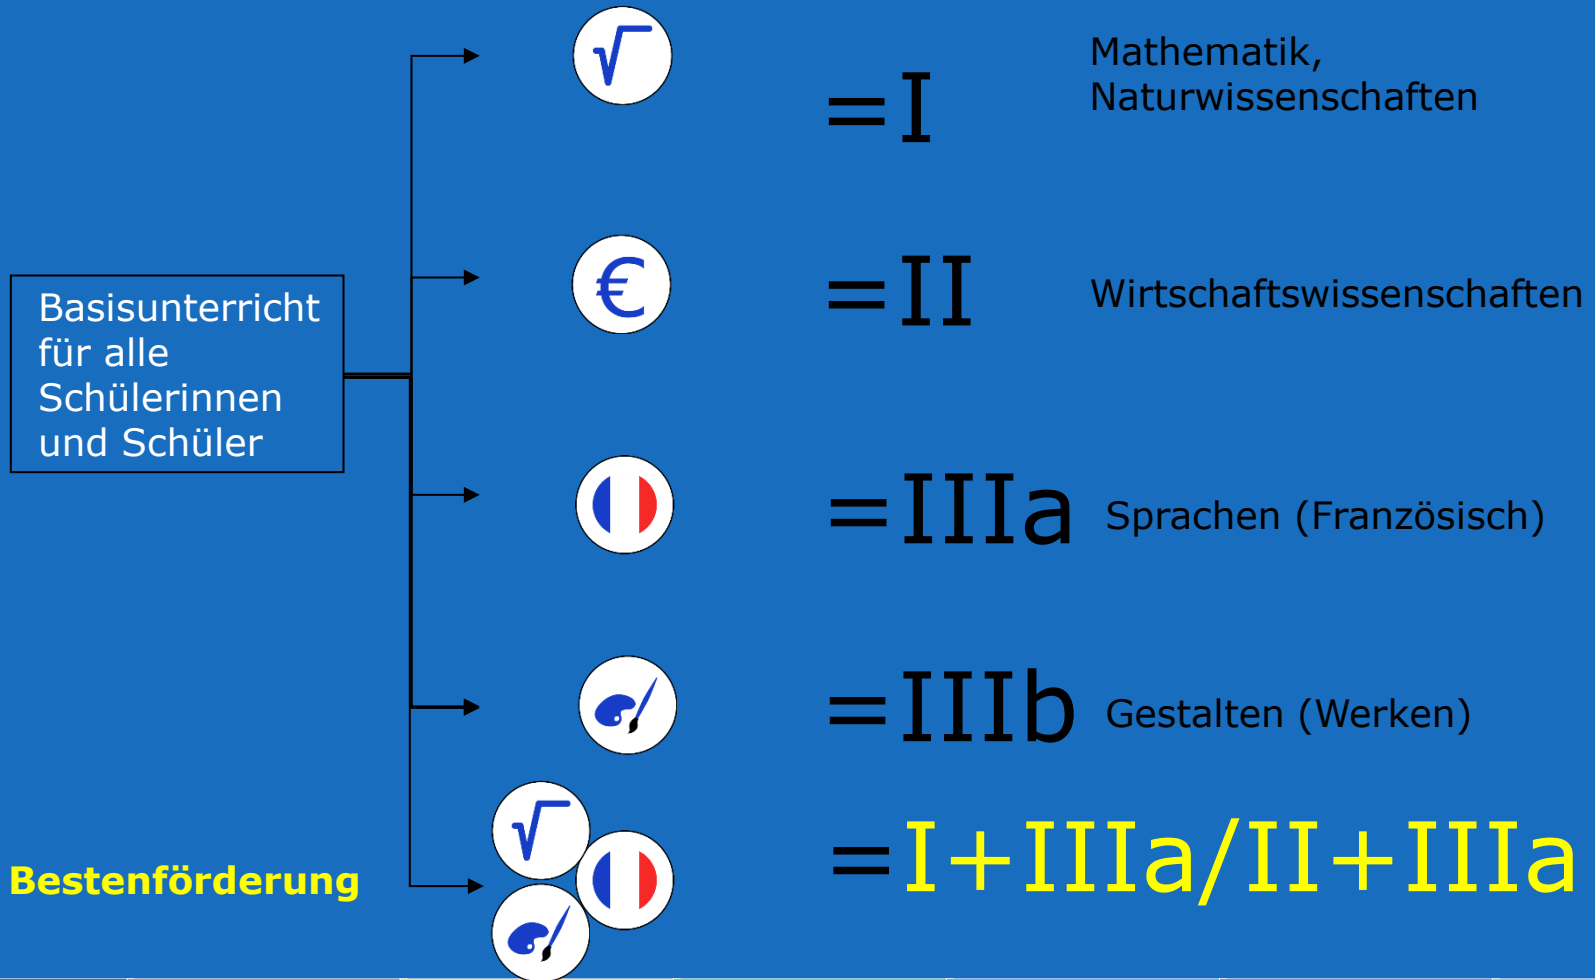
Basisunterricht für alle Schülerinnen und Schüler

$\sqrt{\ }$ =I Mathematik, Naturwissenschaften

€ =II Wirtschaftswissenschaften

=IIIa Sprachen (Französisch)

=IIIb Gestalten (Werken)

Bestenförderung

$\sqrt{\ }$ =I+IIIa/II+IIIa